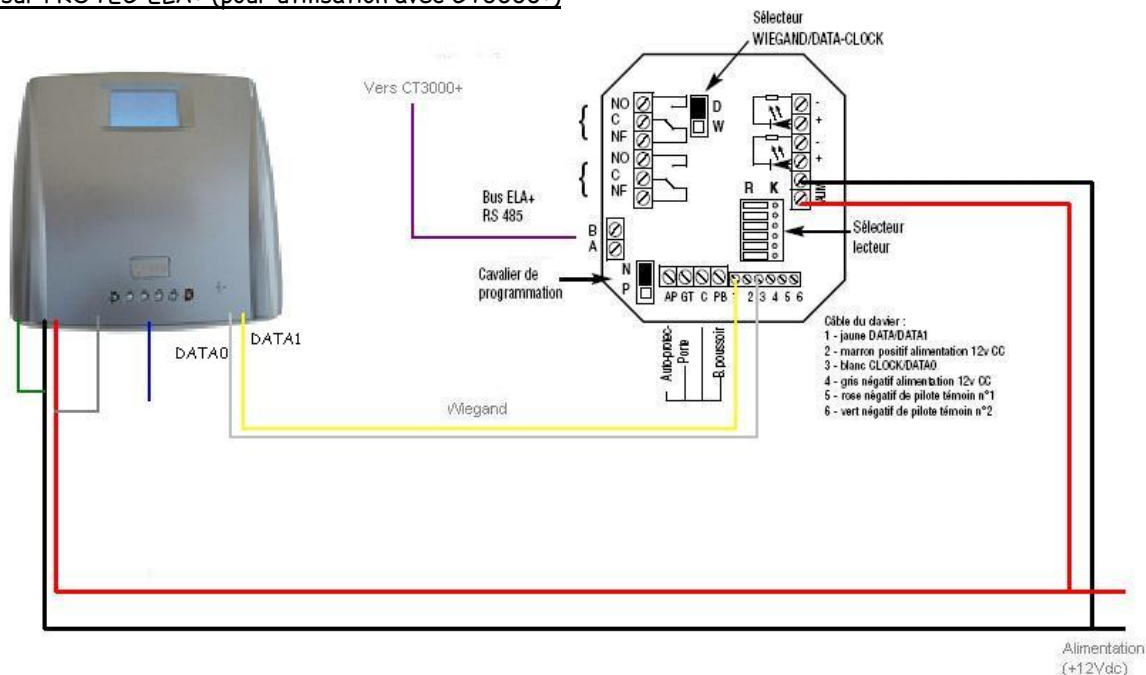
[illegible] PROTEC ELA+ (pour utilisation avec CT3000+)

Sélecteur
WIEGAND/DATA-CLOCK

Vers CT3000+

NO
C
NF
NO
C
NF

D
W

-
+
-
+
ALIM

R K

Bus ELA+
RS 485

B
A

Sélecteur
lecteur

Cavalier de
programmation

N
P

AP GT C PB 1 2 3 4 5 6

Câble du clavier :
1 - jaune DATA/DATA1
2 - marron positif alimentation 12v CC
3 - blanc CLOCK/DATA0
4 - gris négatif alimentation 12v CC
5 - rose négatif de pilote témoin n°1
6 - vert négatif de pilote témoin n°2

Auto-protec-
Porte
B. poussoir

DATA0 DATA1

Wiegand

Alimentation
(+12Vdc)